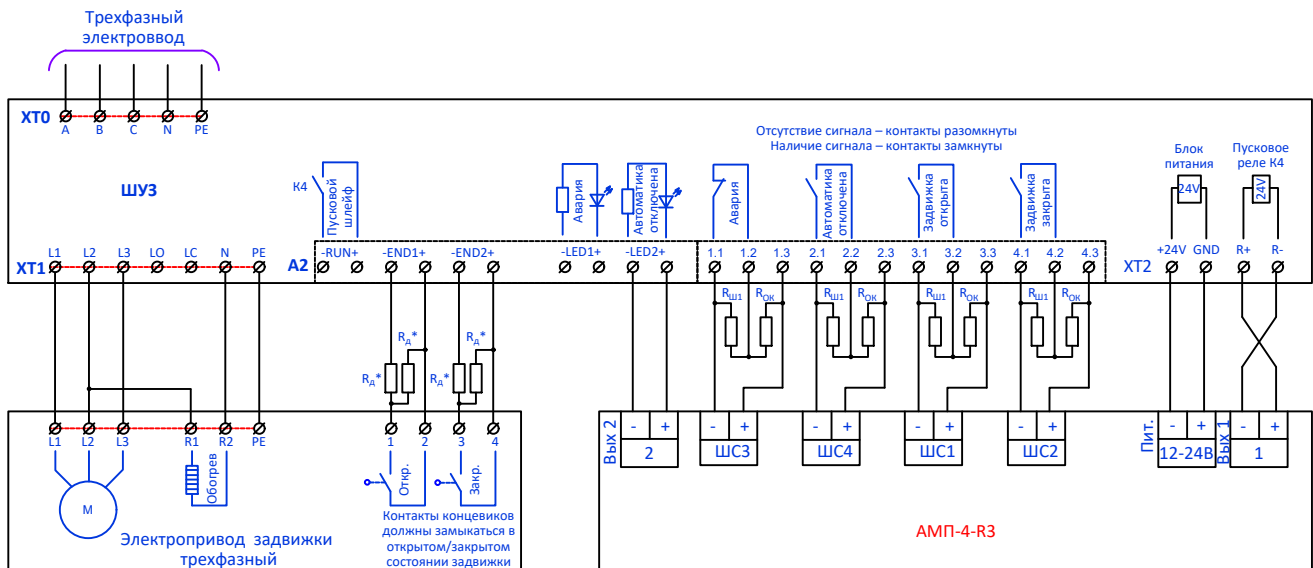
Трехфазный электроввод

XT0 A B C N PE

ШУЗ

Отсутствие сигнала – контакты разомкнуты
Наличие сигнала – контакты замкнуты

Блок питания 24V

Пусковое реле К4 24V

К4 Пусковой шлейф

Авария

Автоматика отключена

Авария

Автоматика отключена

Задвижка открыта

Задвижка закрыта

XT1 L1 L2 L3 LO LC N PE

A2 -RUN+ -END1+ -END2+ -LED1+ -LED2+ 1.1 1.2 1.3 2.1 2.2 2.3 3.1 3.2 3.3 4.1 4.2 4.3

+24V GND R+ R- XT2

$R_{Ш1}$ $R_{ОК}$ $R_{Ш1}$ $R_{ОК}$ $R_{Ш1}$ $R_{ОК}$ $R_{Ш1}$ $R_{ОК}$

$R_д$* $R_д$* $R_д$* $R_д$*

L1 L2 L3 R1 R2 PE

Обогрев

M

1 2 3 4

Откр. Закр.

Контакты концевиков должны замыкаться в открытом/закрытом состоянии задвижки

Электропривод задвижки трехфазный

Вых 2 - + 2

- + ШС3

- + ШС4

- + ШС1

- + ШС2

Пит. - + 12-24В

Вых 1 - + 1

АМП-4-R3